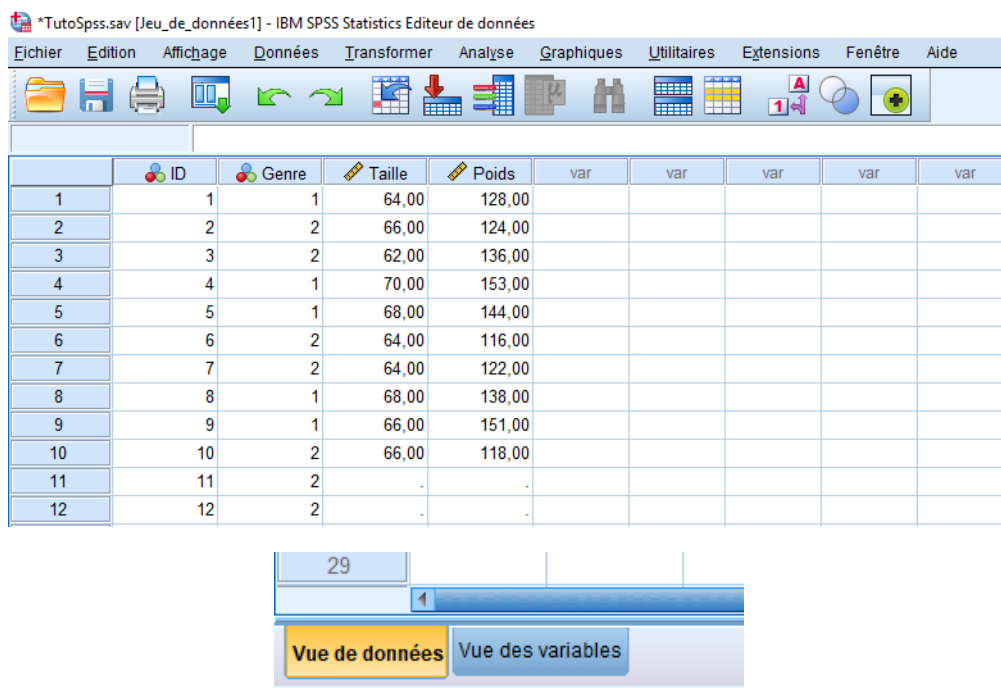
*TutoSpss.sav [Jeu_de_données1] - IBM SPSS Statistics Editeur de données

Fichier Edition Affichage Données Transformer Analyse Graphiques Utilitaires Extensions Fenêtre Aide

| | ID | Genre | Taille | Poids | var | var | var | var | var |
|---|---|---|---|---|---|---|---|---|---|
| 1 | 1 | 1 | 64,00 | 128,00 | | | | | |
| 2 | 2 | 2 | 66,00 | 124,00 | | | | | |
| 3 | 3 | 2 | 62,00 | 136,00 | | | | | |
| 4 | 4 | 1 | 70,00 | 153,00 | | | | | |
| 5 | 5 | 1 | 68,00 | 144,00 | | | | | |
| 6 | 6 | 2 | 64,00 | 116,00 | | | | | |
| 7 | 7 | 2 | 64,00 | 122,00 | | | | | |
| 8 | 8 | 1 | 68,00 | 138,00 | | | | | |
| 9 | 9 | 1 | 66,00 | 151,00 | | | | | |
| 10 | 10 | 2 | 66,00 | 118,00 | | | | | |
| 11 | 11 | 2 | . | . | | | | | |
| 12 | 12 | 2 | . | . | | | | | |

29

Vue de données Vue des variables